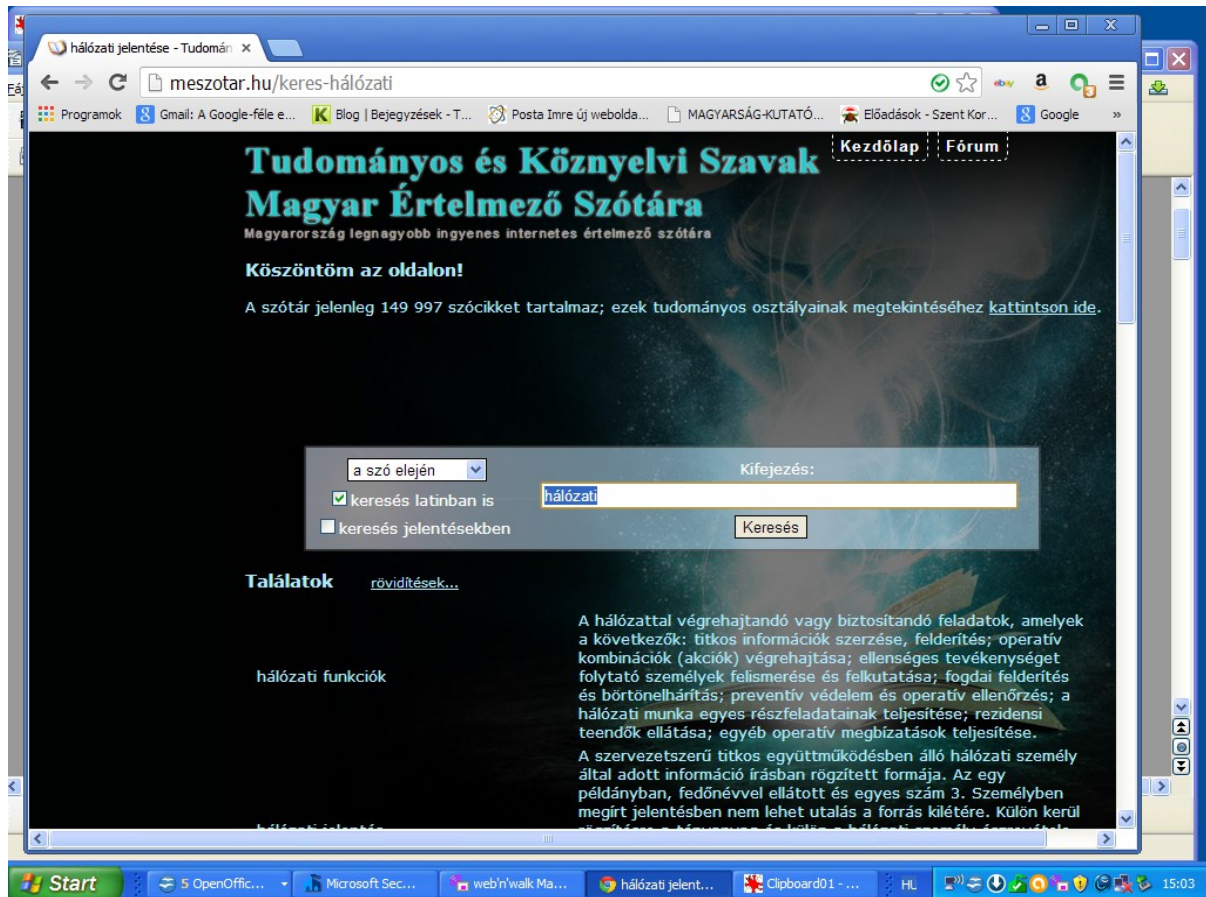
hálózati jelentése - Tudomán ×

meszotar.hu/keres-hálózati

Programok | Gmail: A Google-féle e... | Blog | Bejegyzések - T... | Posta Imre új webolda... | MAGYARSÁG-KUTATÓ... | Előadások - Szent Kor... | Google | »

Tudományos és Köznyelvi Szavak Magyar Értelmező Szótára

Magyarország legnagyobb ingyenes internetes értelmező szótára

Kezdőlap | Fórum

Köszöntöm az oldalon!

A szótár jelenleg 149 997 szócikket tartalmaz; ezek tudományos osztályainak megtekintéséhez kattintson ide.

a szó elején

Kifejezés:

keresés latinban is

hálózati

keresés jelentésekben

Keresés

Találatok rövidítések...

| | |
|---|---|
| hálózati funkciók | A hálózattal végrehajtandó vagy biztosítandó feladatok, amelyek a következők: titkos információk szerzése, felderítés; operatív kombinációk (akciók) végrehajtása; ellenséges tevékenységet folytató személyek felismerése és felkutatása; fogdai felderítés és börtönelhárítás; preventív védelem és operatív ellenőrzés; a hálózati munka egyes részfeladatainak teljesítése; rezidensi teendők ellátása; egyéb operatív megbízatások teljesítése. |
| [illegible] | A szervezetszerű titkos együttműködésben álló hálózati személy által adott információ írásban rögzített formája. Az egy példányban, fedőnévvel ellátott és egyes szám 3. Személyben megírt jelentésben nem lehet utalás a forrás kilétére. Külön kerül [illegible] |

Start | 5 OpenOffic... | Microsoft Sec... | web'n'walk Ma... | hálózati jelent... | Clipboard01 - ... | HL | 15:03